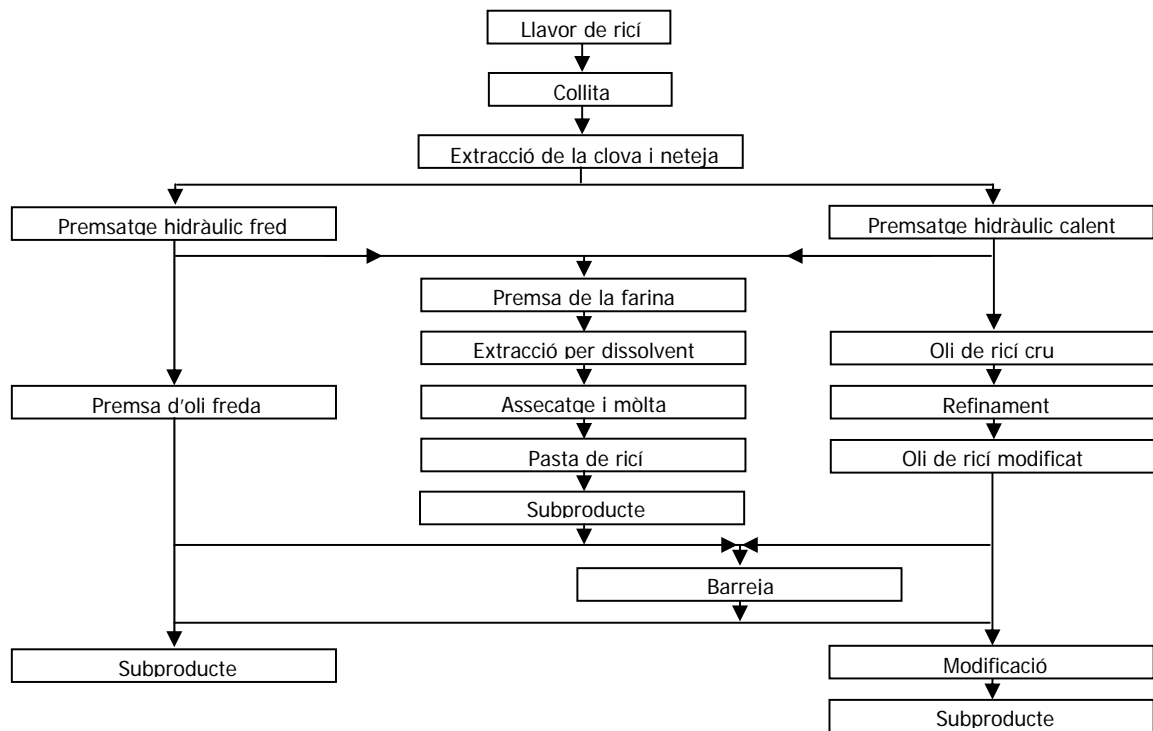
Llavor de ricí

Collita

Extracció de la clova i neteja

Premsatge hidràulic fred

Premsatge hidràulic calent

Premsa de la farina

Extracció per dissolvent

Oli de ricí cru

Premsa d'oli freda

Assecatge i mòlta

Refinament

Pasta de ricí

Oli de ricí modificat

Subproducte

Barreja

Subproducte

Modificació

Subproducte